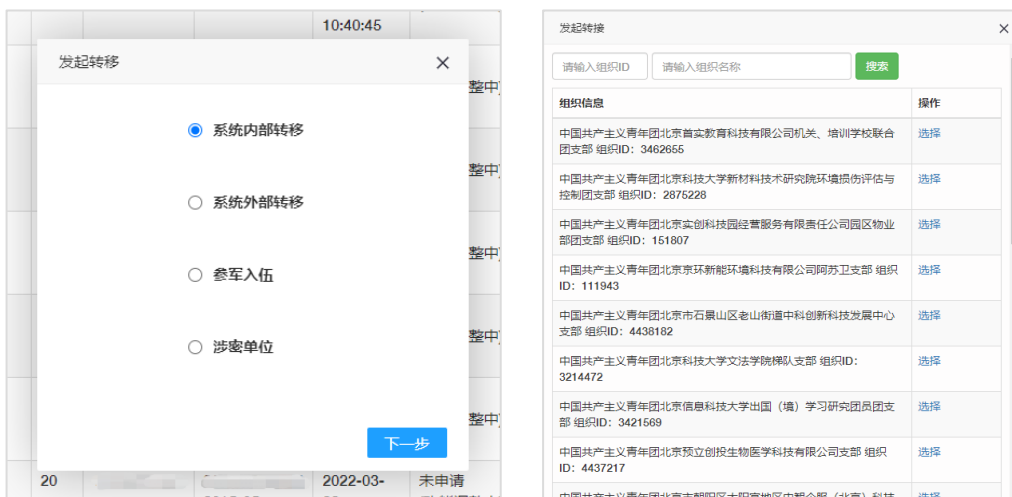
10:40:45

发起转移

系统内部转移

系统外部转移

参军入伍

涉密单位

下一步

整中

整中

整中

整中

整中

20

2022-03-

未申请

发起转接

请输入组织ID

请输入组织名称

搜索

| 组织信息 | 操作 |
|---|---|
| 中国共产主义青年团北京首实教育科技有限公司机关、培训学校联合团支部 组织ID：3462655 | 选择 |
| 中国共产主义青年团北京科技大学新材料技术研究院环境损伤评估与控制团支部 组织ID：2875228 | 选择 |
| 中国共产主义青年团北京实创科技园经营服务有限责任公司园区物业部团支部 组织ID：151807 | 选择 |
| 中国共产主义青年团北京京环新能环境科技有限公司阿苏卫支部 组织ID：111943 | 选择 |
| 中国共产主义青年团北京市石景山区老山街道中科创新科技发展中心支部 组织ID：4438182 | 选择 |
| 中国共产主义青年团北京科技大学文法学院梯队支部 组织ID：3214472 | 选择 |
| 中国共产主义青年团北京信息科技大学出国（境）学习研究团员团支部 组织ID：3421569 | 选择 |
| 中国共产主义青年团北京预立创投生物医学科技有限公司支部 组织ID：4437217 | 选择 |
| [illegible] | 选择 |